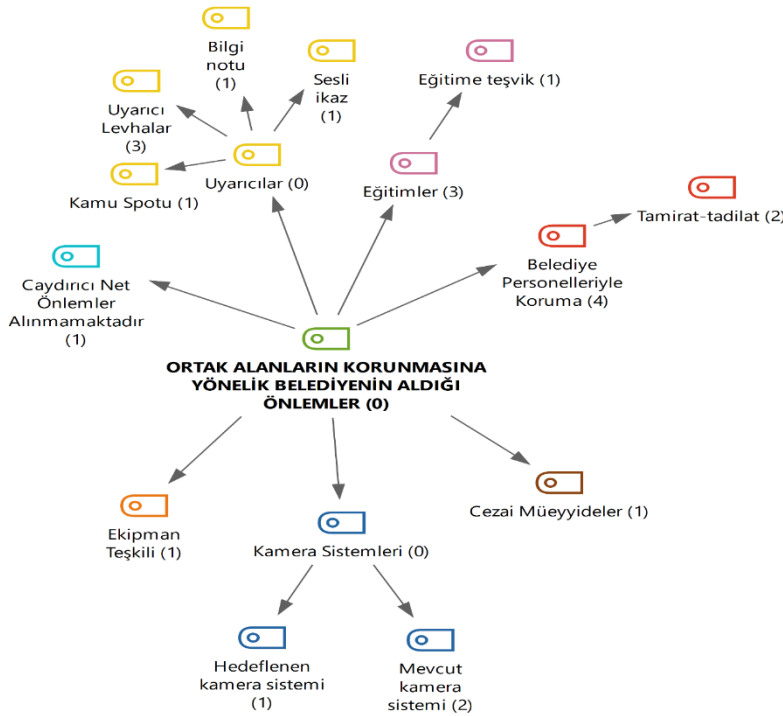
Bilgi notu (1)

Sesli ikaz (1)

Uyarıcı Levhalar (3)

Eğitime teşvik (1)

Uyarıcılar (0)

Kamu Spotu (1)

Eğitimler (3)

Tamirat-tadilat (2)

Caydırıcı Net Önlemler Alınmamaktadır (1)

Belediye Personelleriyle Koruma (4)

ORTAK ALANLARIN KORUNMASINA YÖNELİK BELEDİYENİN ALDIĞI ÖNLEMLER (0)

Ekipman Teşkili (1)

Kamera Sistemleri (0)

Cezai Müeyyideler (1)

Hedeflenen kamera sistemi (1)

Mevcut kamera sistemi (2)